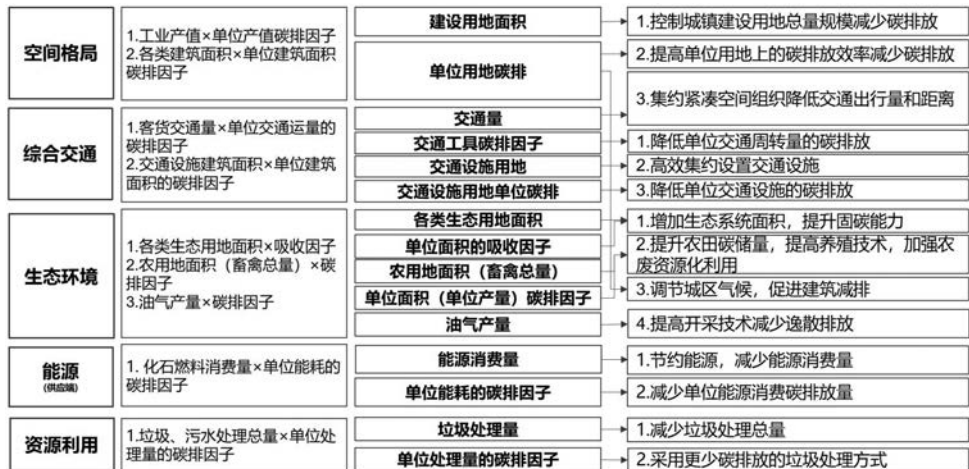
空间格局

1.工业产值×单位产值碳排因子
2.各类建筑面积×单位建筑面积碳排因子

建设用地面积

单位用地碳排

1.控制城镇建设用地总量规模减少碳排放
2.提高单位用地上的碳排放效率减少碳排放
3.集约紧凑空间组织降低交通出行量和距离

综合交通

1.客货交通量×单位交通运量的碳排因子
2.交通设施建筑面积×单位建筑面积的碳排因子

交通量
交通工具碳排因子
交通设施用地
交通设施用地单位碳排

1.降低单位交通周转量的碳排放
2.高效集约设置交通设施
3.降低单位交通设施的碳排放

生态环境

1.各类生态用地面积×吸收因子
2.农用地面积（畜禽总量）×碳排因子
3.油气产量×碳排因子

各类生态用地面积
单位面积的吸收因子
农用地面积（畜禽总量）
单位面积（单位产量）碳排因子
油气产量

1.增加生态系统面积，提升固碳能力
2.提升农田碳储量，提高养殖技术，加强农废资源化利用
3.调节城区气候，促进建筑减排
4.提高开采技术减少逸散排放

能源
(供应端)

1. 化石燃料消费量×单位能耗的碳排因子

能源消费量
单位能耗的碳排因子

1.节约能源，减少能源消费量
2.减少单位能源消费碳排放量

资源利用

1.垃圾、污水处理总量×单位处理量的碳排因子

垃圾处理量
单位处理量的碳排因子

1.减少垃圾处理总量
2.采用更少碳排放的垃圾处理方式